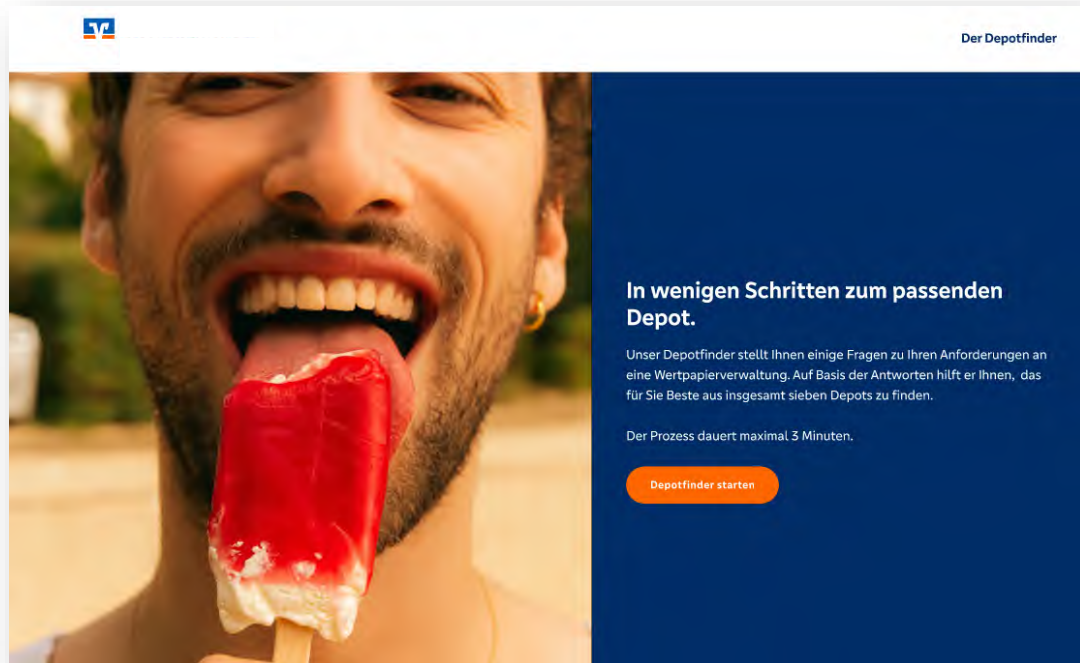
Der Depotfinder

In wenigen Schritten zum passenden Depot.

Unser Depotfinder stellt Ihnen einige Fragen zu Ihren Anforderungen an eine Wertpapierverwaltung. Auf Basis der Antworten hilft er Ihnen, das für Sie Beste aus insgesamt sieben Depots zu finden.

Der Prozess dauert maximal 3 Minuten.

Depotfinder starten